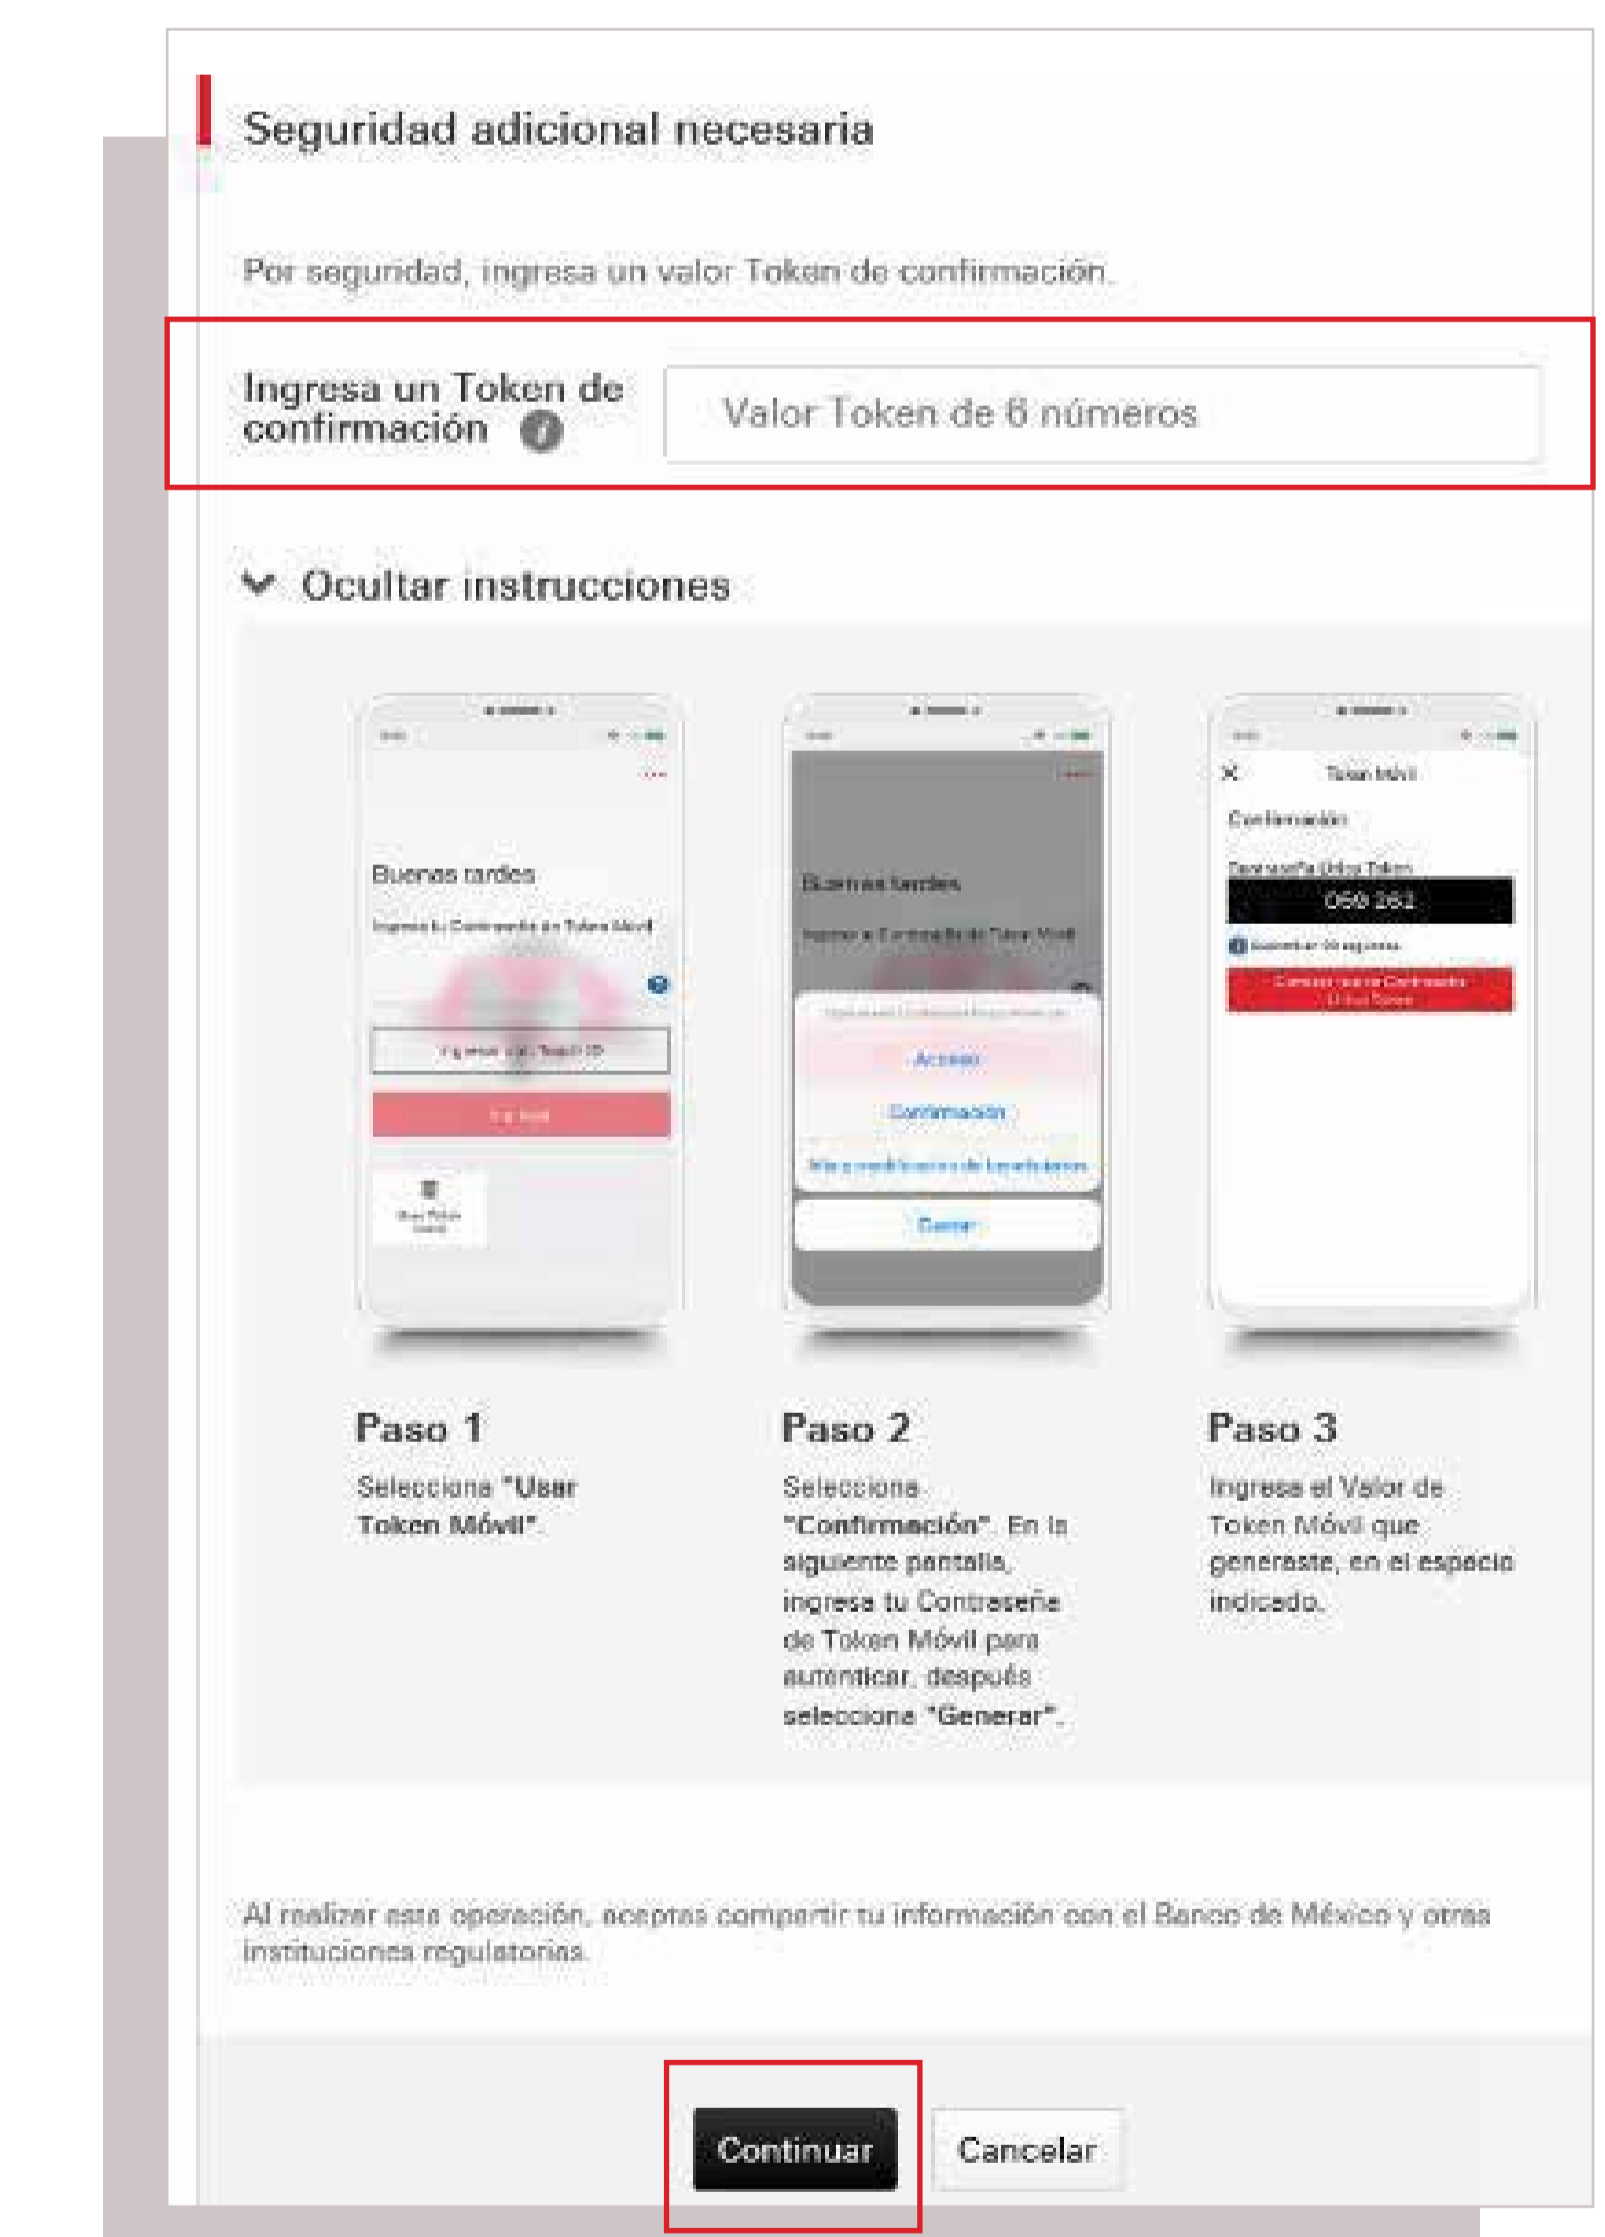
Seguridad adicional necesaria

Por seguridad, ingresa un valor Token de confirmación.

Ingresa un Token de confirmación

Valor Token de 6 números

Ocultar instrucciones

Buenas tardes

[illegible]

Buenas tardes

Acceso

Confirmación

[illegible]

Cerrar

Token Móvil

Confirmación

060 262

Paso 1

Selecciona "Usar Token Móvil".

Paso 2

Selecciona "Confirmación". En la siguiente pantalla, ingresa tu Contraseña de Token Móvil para autenticar, después selecciona "Generar".

Paso 3

Ingresa el Valor de Token Móvil que generaste, en el espacio indicado.

Al realizar esta operación, aceptas compartir tu información con el Banco de México y otras instituciones regulatorias.

Continuar

Cancelar